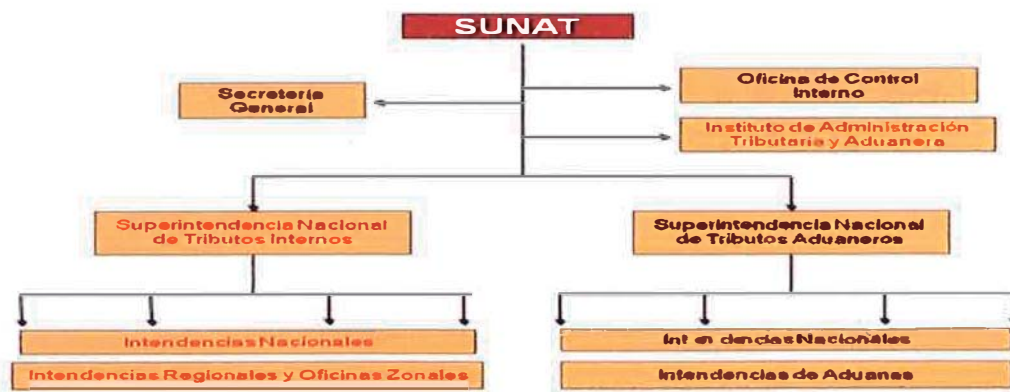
SUNAT

Secretaria General

Oficina de Control Interno

Instituto de Administración Tributaria y Aduanera

Superintendencia Nacional de Tributos Internos

Superintendencia Nacional de Tributos Aduaneros

Intendencias Nacionales

Intendencias Regionales y Oficinas Zonales

Intendencias Nacionales

Intendencias de Aduanas